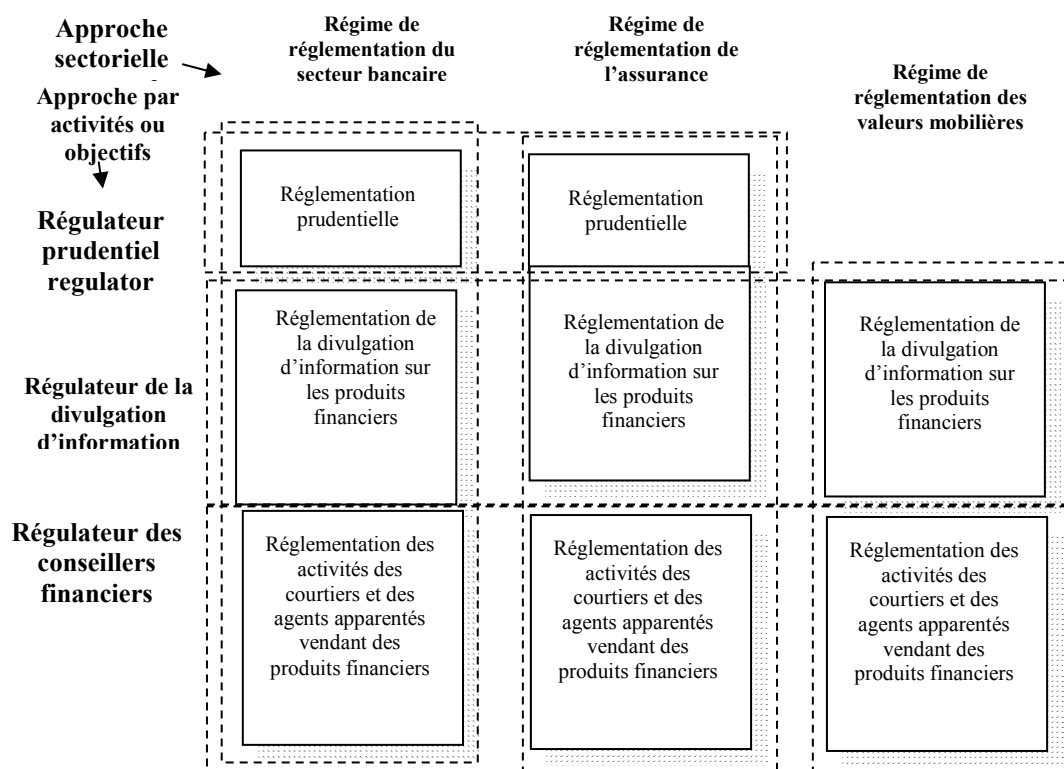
Approche sectorielle

Approche par activités ou objectifs

Régime de réglementation du secteur bancaire

Régime de réglementation de l'assurance

Régime de réglementation des valeurs mobilières

Régulateur prudentiel regulator

Réglementation prudentielle

Réglementation prudentielle

Régulateur de la divulgation d'information

Réglementation de la divulgation d'information sur les produits financiers

Réglementation de la divulgation d'information sur les produits financiers

Réglementation de la divulgation d'information sur les produits financiers

Régulateur des conseillers financiers

Réglementation des activités des courtiers et des agents apparentés vendant des produits financiers

Réglementation des activités des courtiers et des agents apparentés vendant des produits financiers

Réglementation des activités des courtiers et des agents apparentés vendant des produits financiers